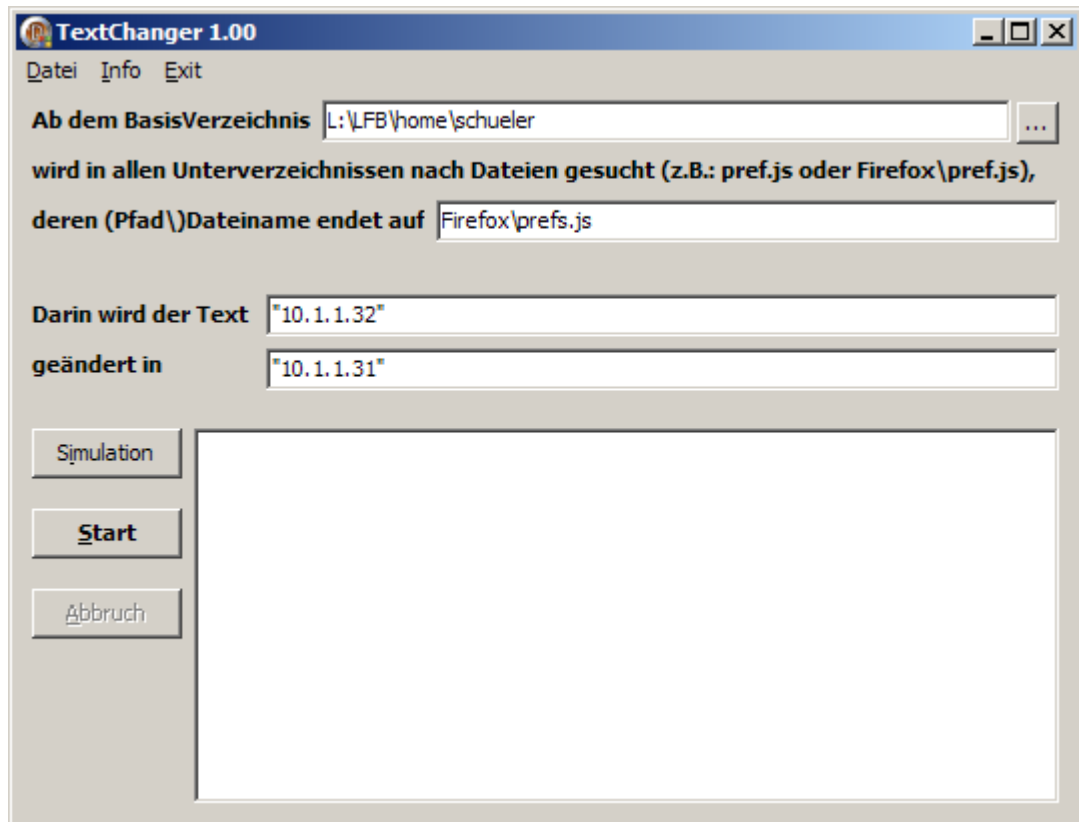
TextChanger 1.00

Datei Info Exit

Ab dem BasisVerzeichnis L:\LFB\home\schueler ...

wird in allen Unterverzeichnissen nach Dateien gesucht (z.B.: pref.js oder Firefox\pref.js),

deren (Pfad\)Dateiname endet auf Firefox\prefs.js

Darin wird der Text "10.1.1.32"

geändert in "10.1.1.31"

Simulation

Start

Abbruch